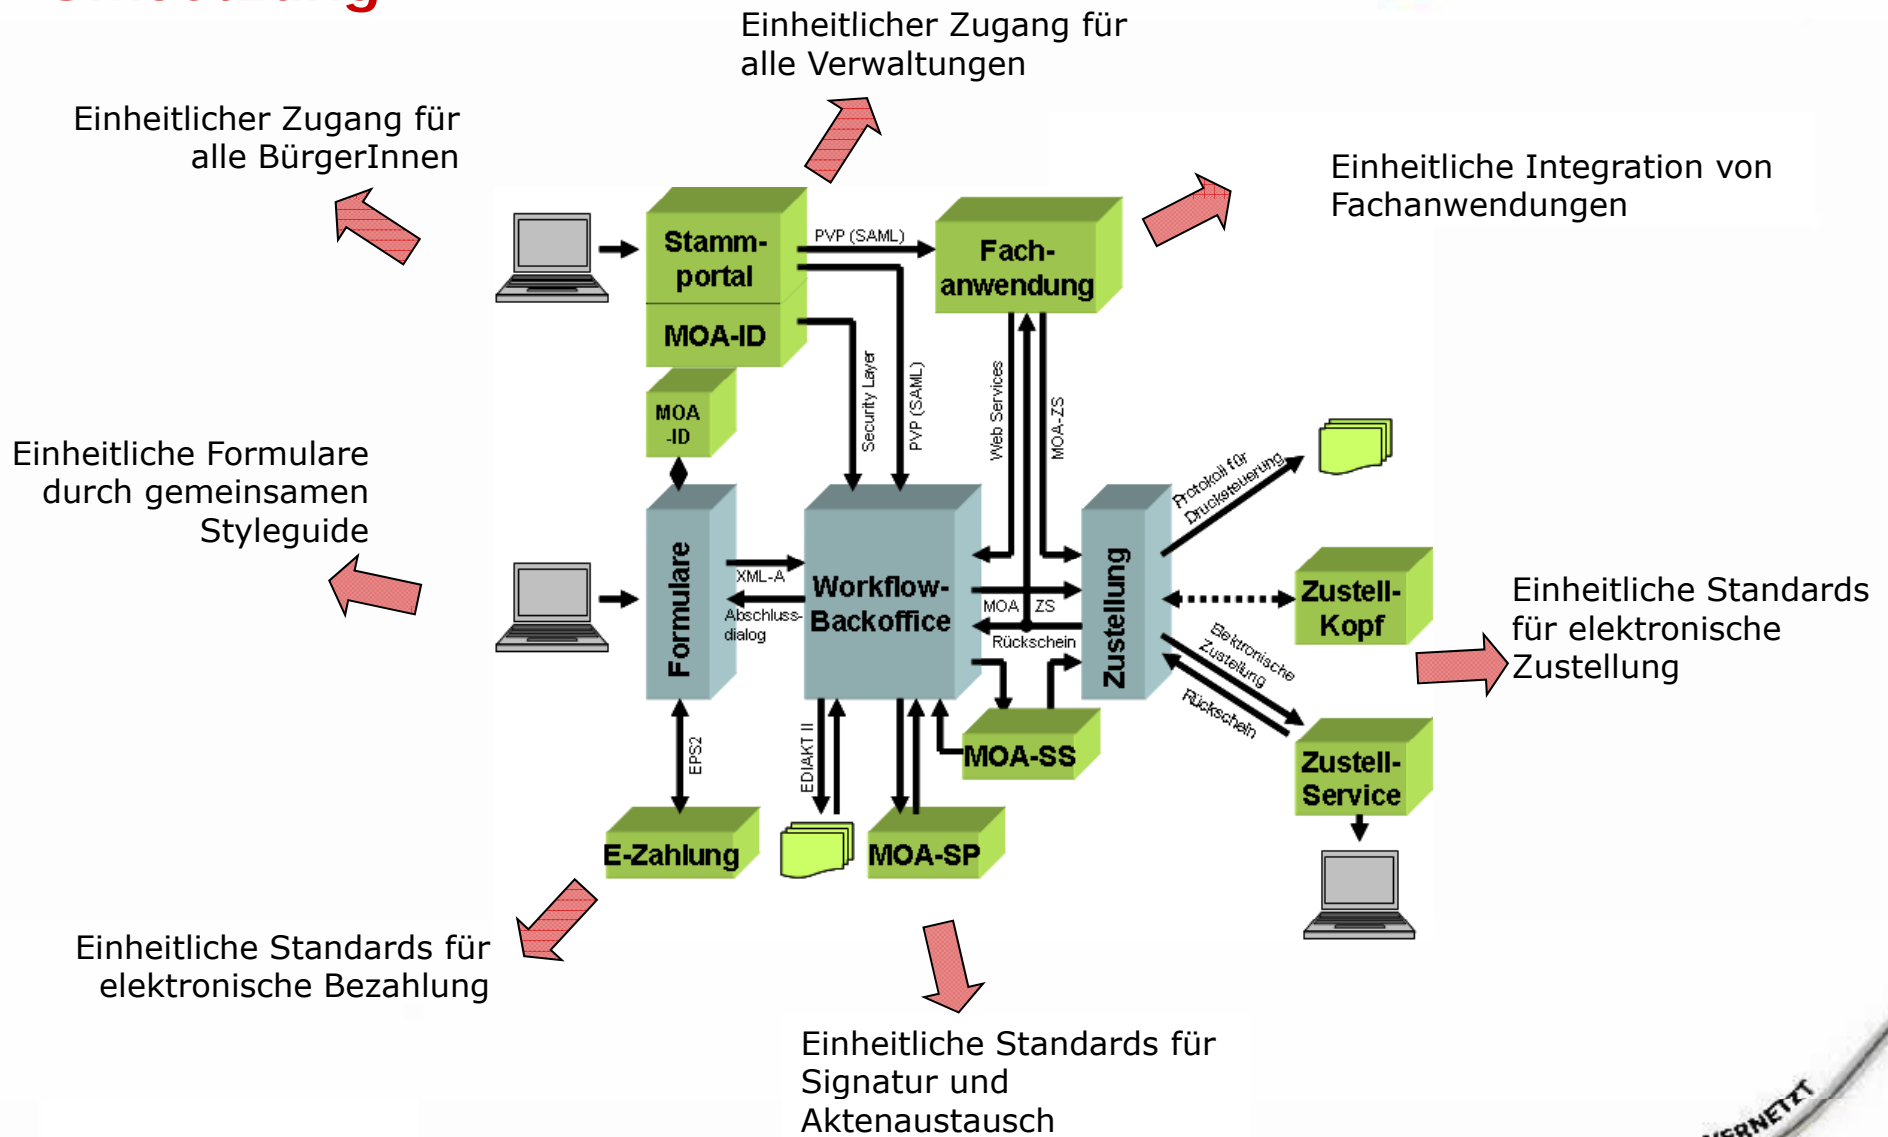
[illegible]

Einheitlicher Zugang für alle Verwaltungen

Einheitlicher Zugang für alle BürgerInnen

Einheitliche Integration von Fachanwendungen

Stamm-portal

MOA-ID

PVP (SAML)

Fach-anwendung

MOA -ID

Security Layer

PVP (SAML)

Web Services

MOA-ZS

Einheitliche Formulare durch gemeinsamen Styleguide

Protokoll für Drucksteuerung

Formulare

XML-A

Abschluss-dialog

Workflow-Backoffice

MOA

ZS

Rückschein

Zustellung

Zustell-Kopf

Einheitliche Standards für elektronische Zustellung

Elektronische Zustellung

Rückschein

EPS2

EDIAKT II

MOA-SS

Zustell-Service

E-Zahlung

MOA-SP

Einheitliche Standards für elektronische Bezahlung

Einheitliche Standards für Signatur und Aktenaustausch

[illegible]VERNETZT